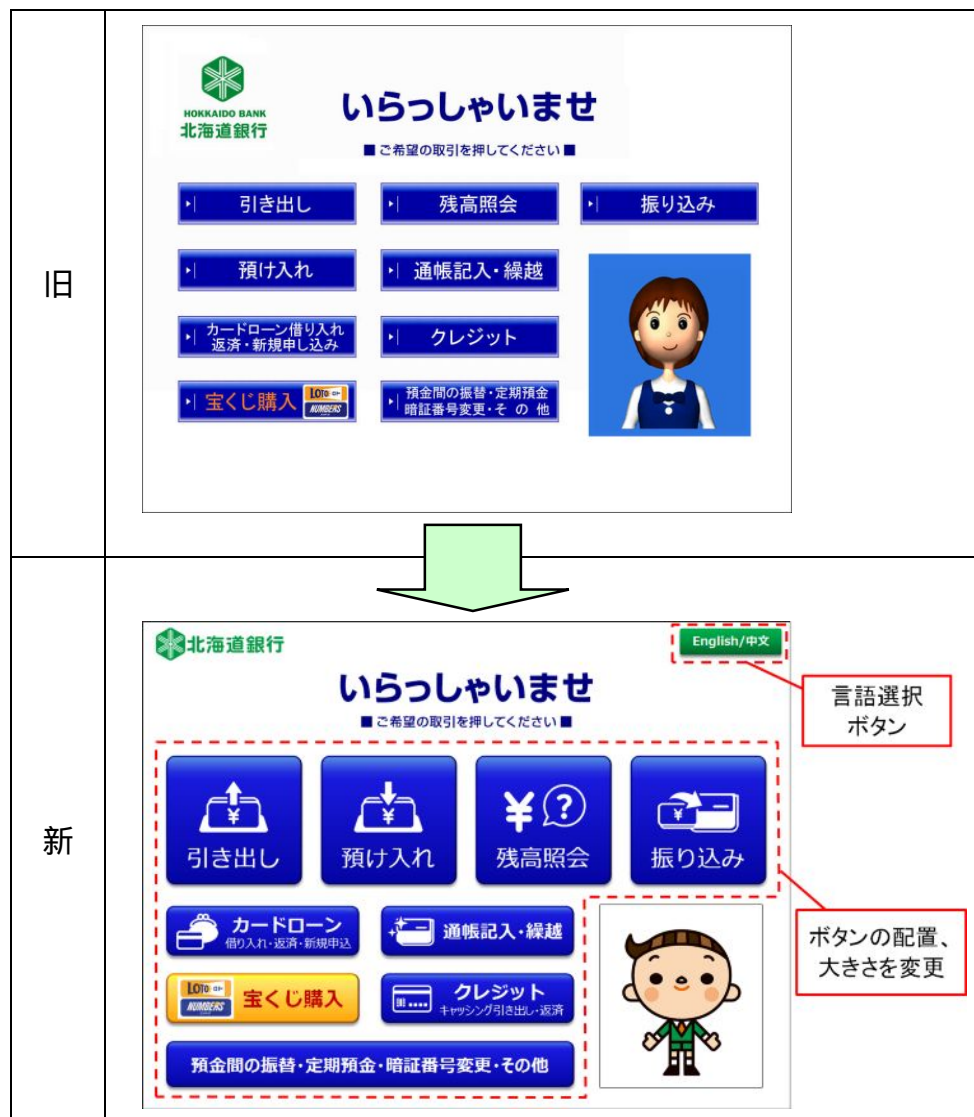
| 旧 | HOKKAIDO BANK 北海道銀行 いらっしゃいませ ■ご希望の取引を押してください■ 引き出し 残高照会 振り込み 預け入れ 通帳記入・繰越 カードローン借り入れ 返済・新規申し込み クレジット 宝くじ購入 LOTO NUMBERS 預金間の振替・定期預金 暗証番号変更・その他 |
|---|---|
| 新 | 北海道銀行 English/中文 言語選択ボタン いらっしゃいませ ■ご希望の取引を押してください■ 引き出し 預け入れ ¥ 残高照会 振り込み カードローン 借り入れ・返済・新規申込 通帳記入・繰越 LOTO NUMBERS 宝くじ購入 クレジット キャッシング引き出し・返済 預金間の振替・定期預金・暗証番号変更・その他 ボタンの配置、大きさを変更 |